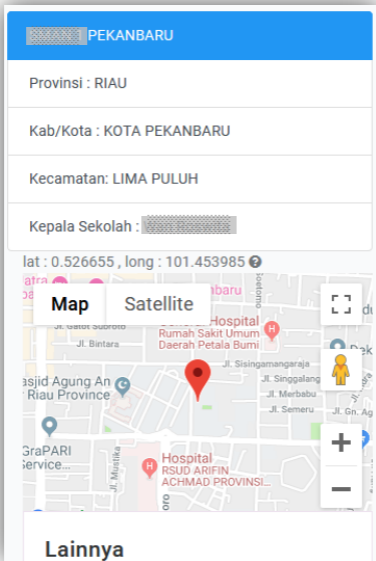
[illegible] 1 PEKANBARU

Provinsi : RIAU

Kab/Kota : KOTA PEKANBARU

Kecamatan: LIMA PULUH

Kepala Sekolah : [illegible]

lat : 0.526655 , long : 101.453985

Map
Satellite

atra
kanbaru
Jl. Gatot Subroto
Jl. Bintara
Hospital
Rumah Sakit Umum
Daerah Petala Bumi
Jl. Sisingamangaraja
Jl. Singgalang
Jl. Merbabu
Jl. Semeru
asjid Agung An
Riau Province
GraPARI
Service
Hospital
RSUD ARIFIN
ACHMAD PROVINSI
Jl. Mustika
Jl. Gn. Ag
Dek

Lainnya